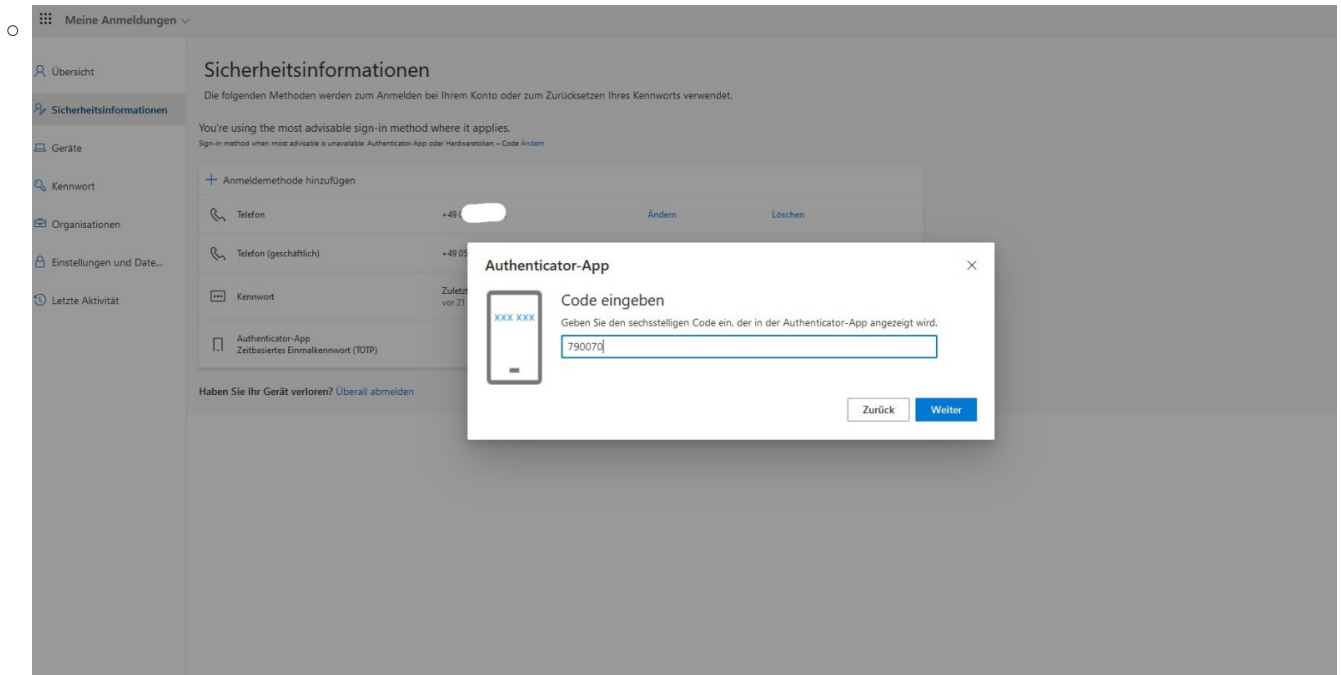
o

Meine Anmeldungen

Übersicht

Sicherheitsinformationen

Geräte

Kennwort

Organisationen

Einstellungen und Date...

Letzte Aktivität

Sicherheitsinformationen

Die folgenden Methoden werden zum Anmelden bei Ihrem Konto oder zum Zurücksetzen Ihres Kennworts verwendet.

You're using the most advisable sign-in method where it applies.

Sign-in method when most advisable is unavailable: Authenticator-App oder Hardwaretoken – Code Ändern

+ Anmeldemethode hinzufügen

| | | | |
|---|---|---|---|
| Telefon | +49 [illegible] | Ändern | Löschen |
| Telefon (geschäftlich) | +49 05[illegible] | | |
| Kennwort | Zuletzt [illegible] vor 21 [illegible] | | |
| Authenticator-App Zeitbasiertes Einmalkennwort (TOTP) | | | |

Haben Sie Ihr Gerät verloren? Überall abmelden

Authenticator-App

×

XXX XXX

Code eingeben

Geben Sie den sechsstelligen Code ein, der in der Authenticator-App angezeigt wird.

790070

Zurück

Weiter